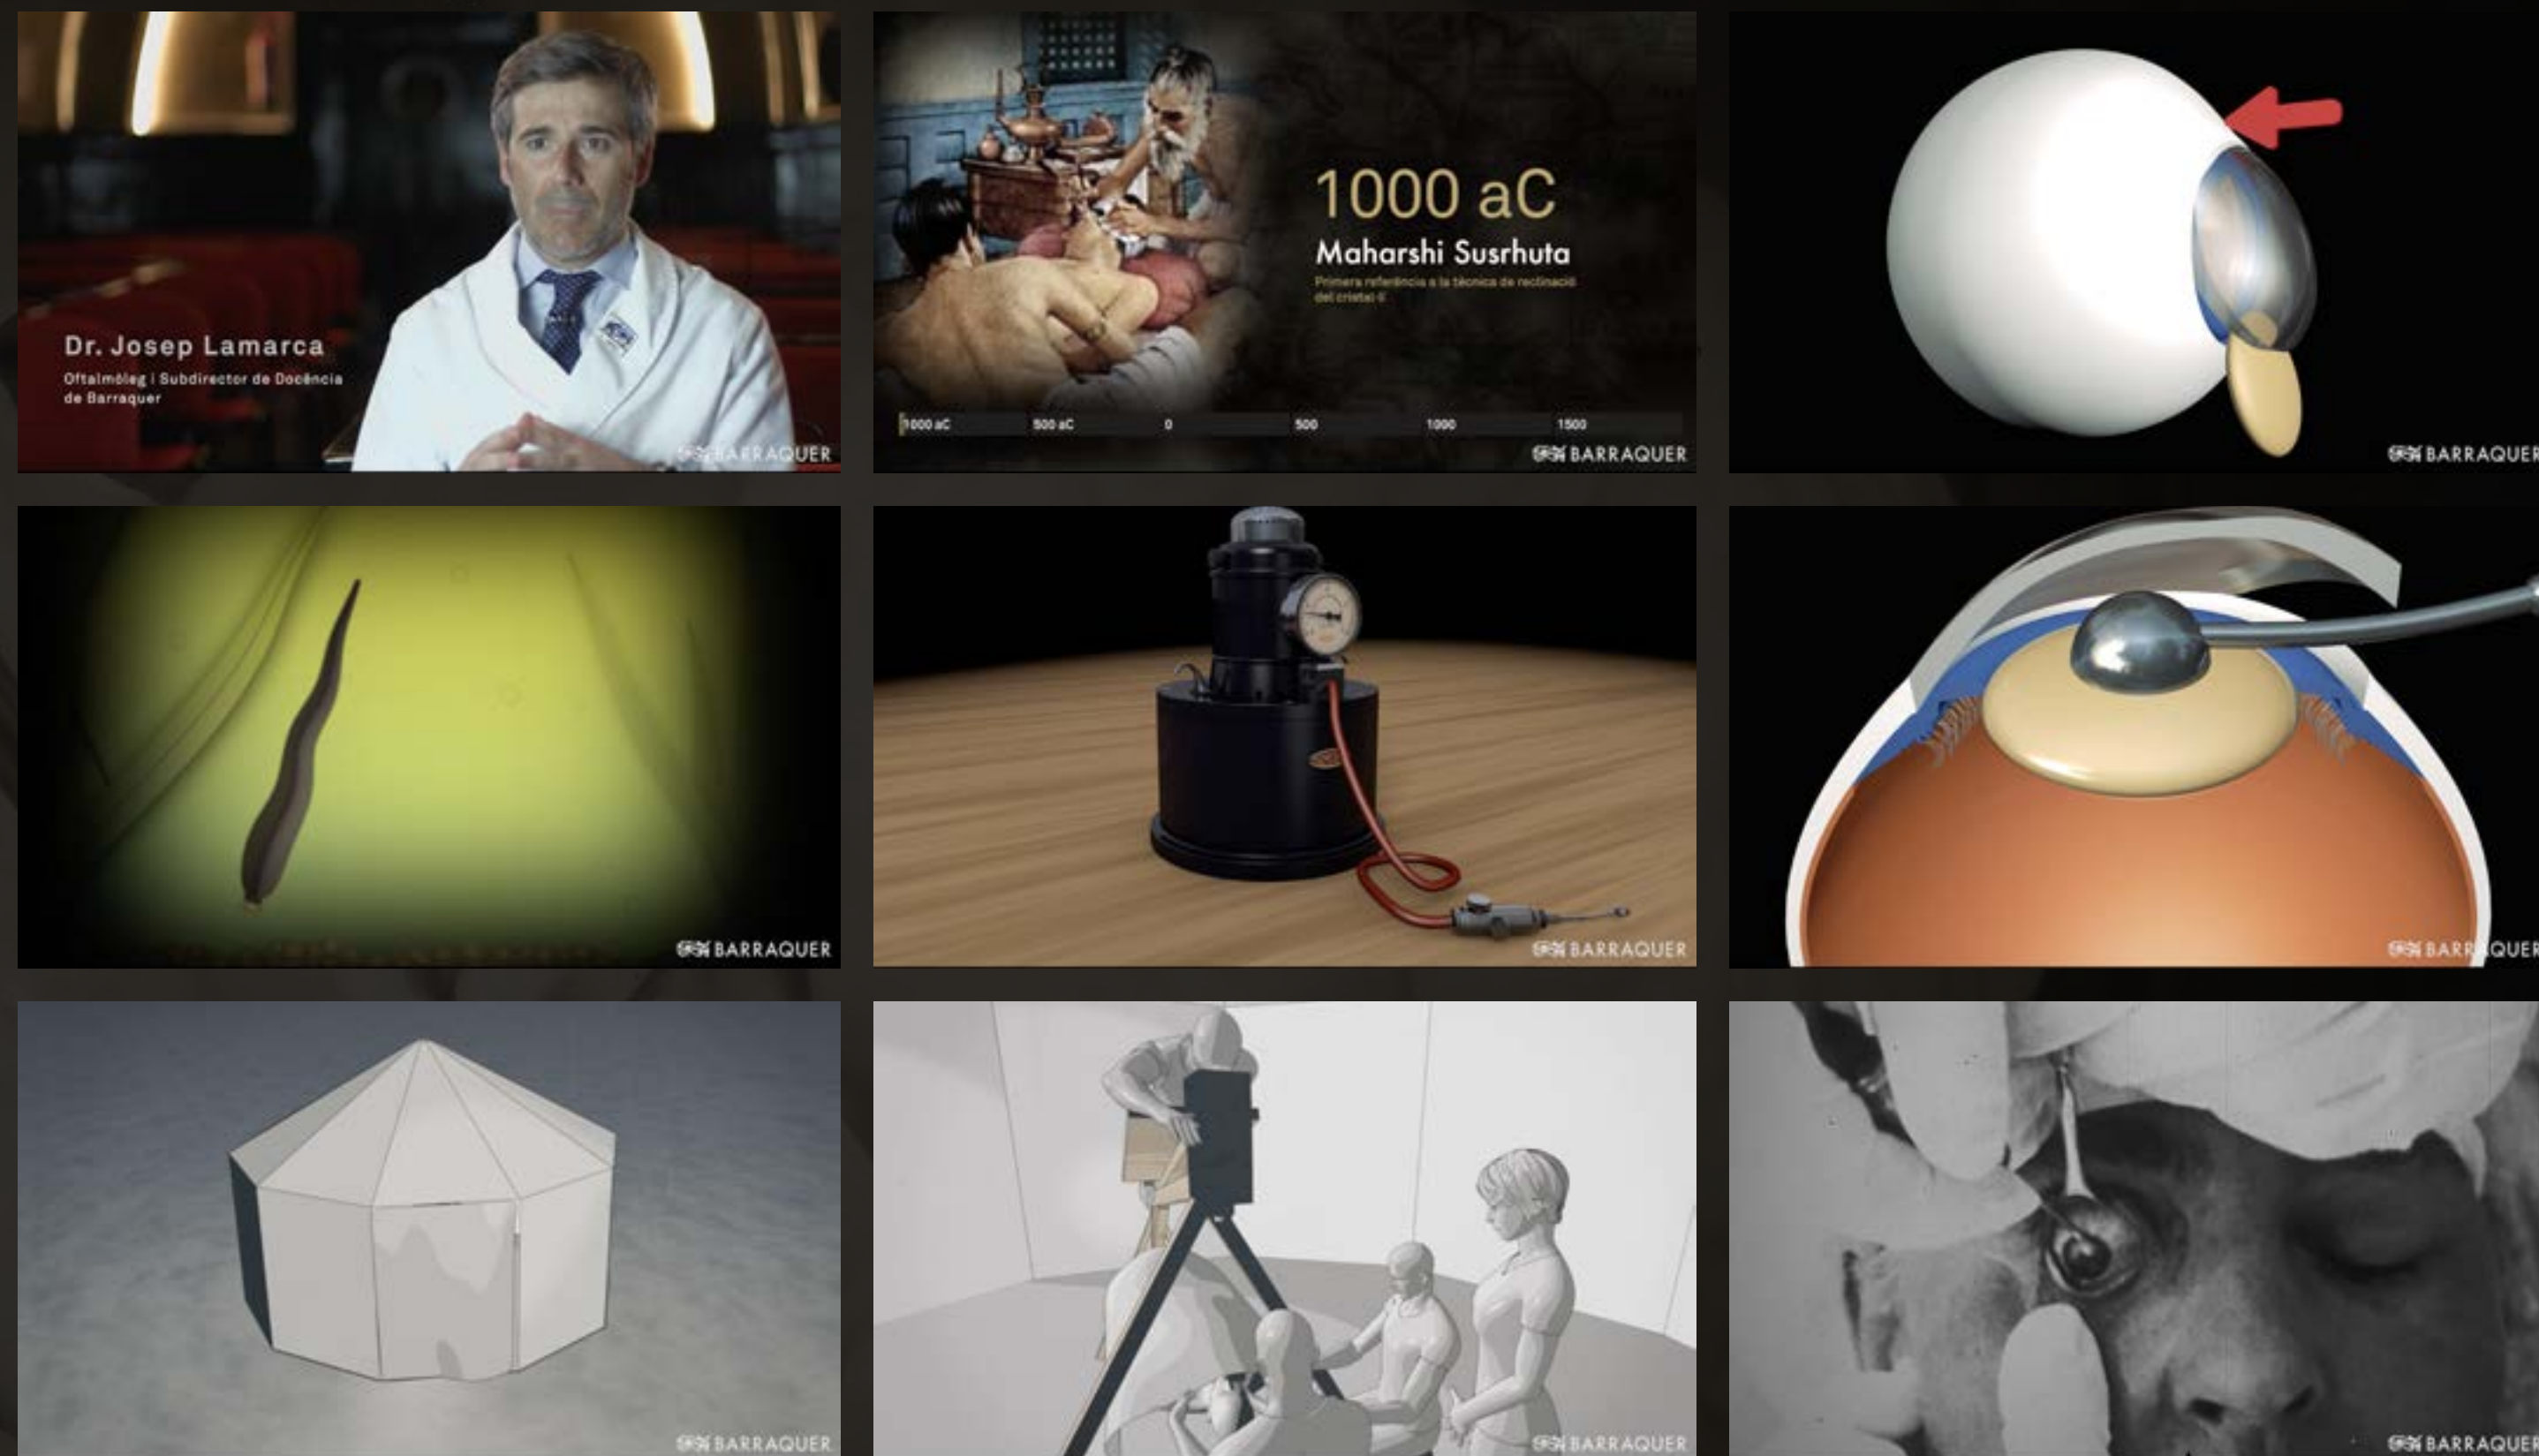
Dr. Josep Lamarca
Oftalmòleg i Subdirector de Docència de Barraquer
BARRAQUER

1000 aC
Maharshi Susrhuta
Primera referència a la tècnica de reclinació del cristal·lí
1000 aC 500 aC 0 500 1000 1500
BARRAQUER

BARRAQUER

BARRAQUER

BARRAQUER

BARRAQUER

BARRAQUER

BARRAQUER

BARRAQUER